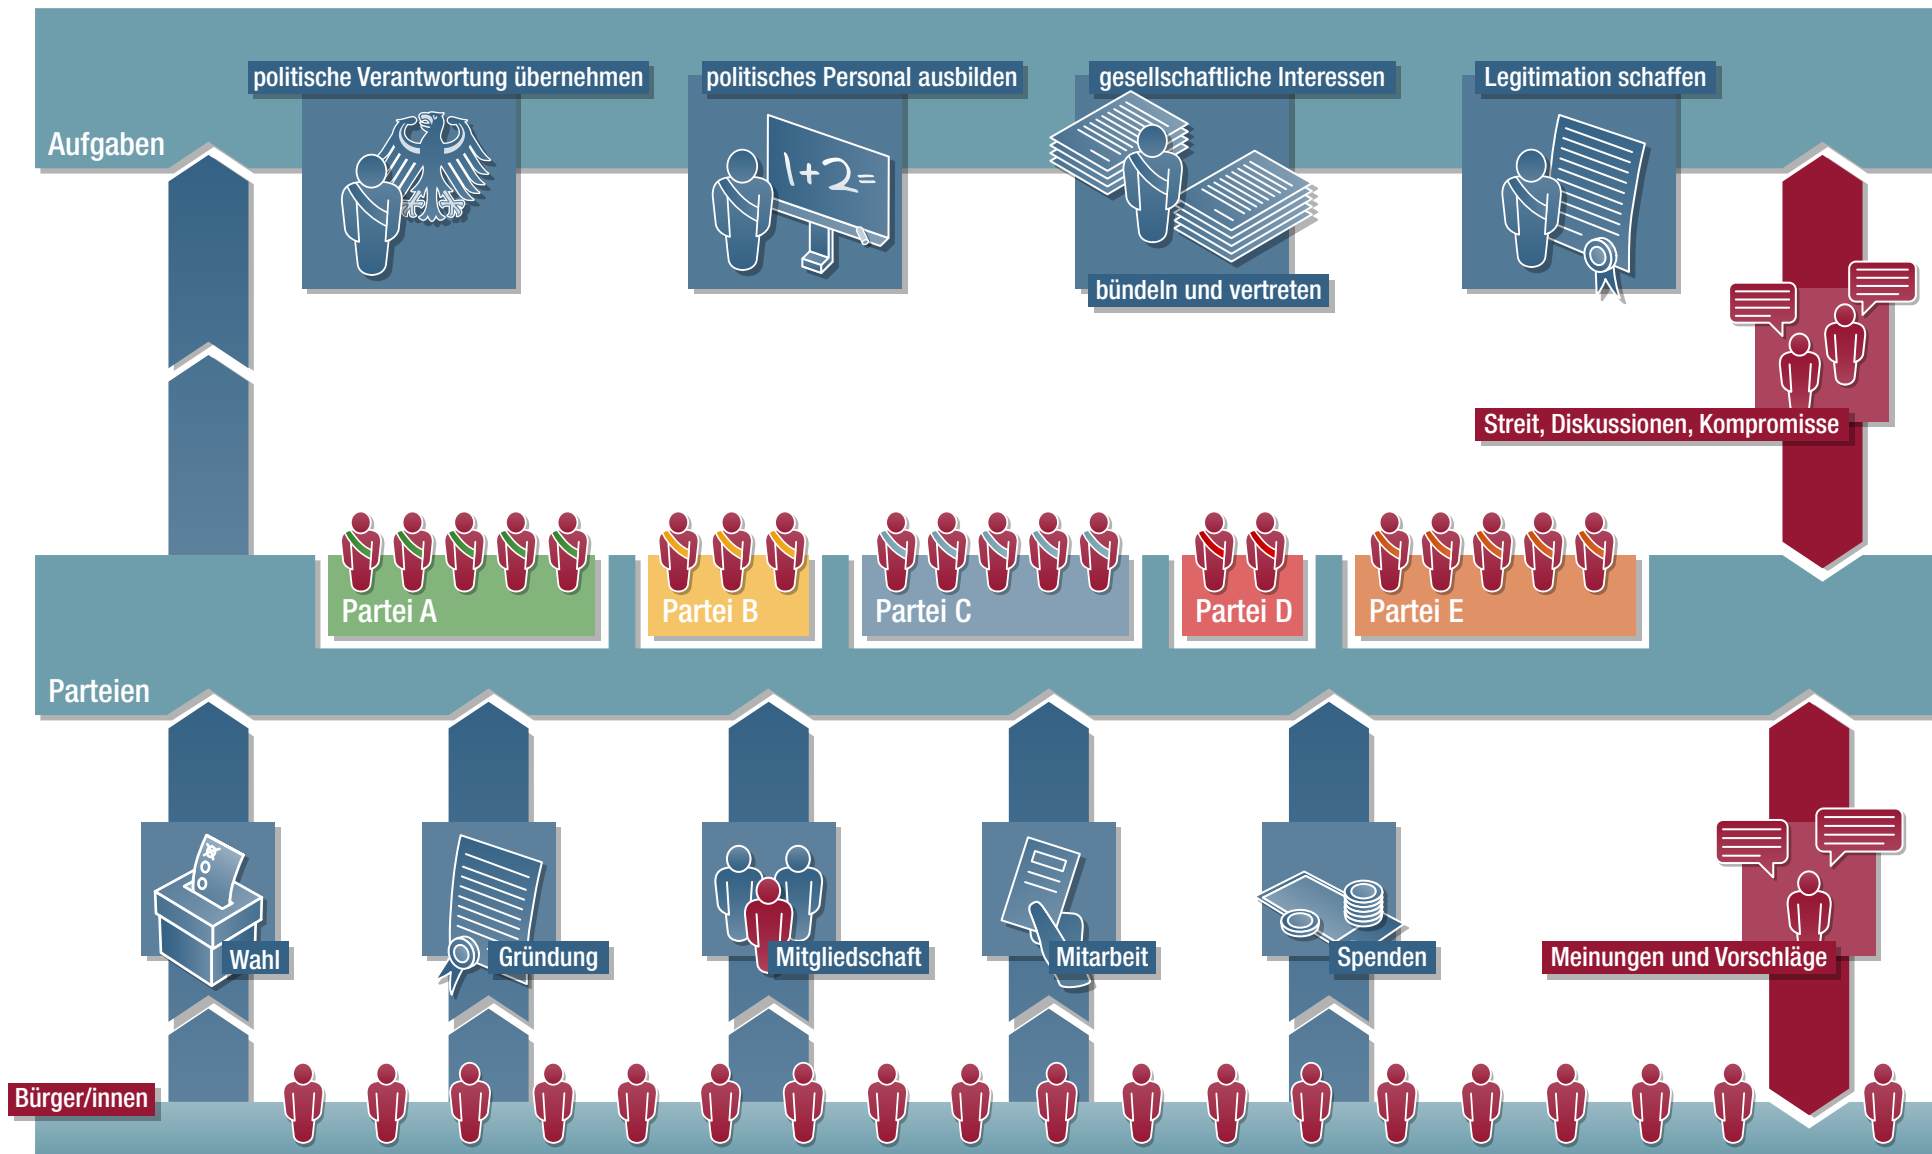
politische Verantwortung übernehmen

politisches Personal ausbilden

gesellschaftliche Interessen bündeln und vertreten

Legitimation schaffen

Aufgaben

$1+2=$

Streit, Diskussionen, Kompromisse

Partei A

Partei B

Partei C

Partei D

Partei E

Parteien

Wahl

Gründung

Mitgliedschaft

Mitarbeit

Spenden

Meinungen und Vorschläge

Bürger/innen